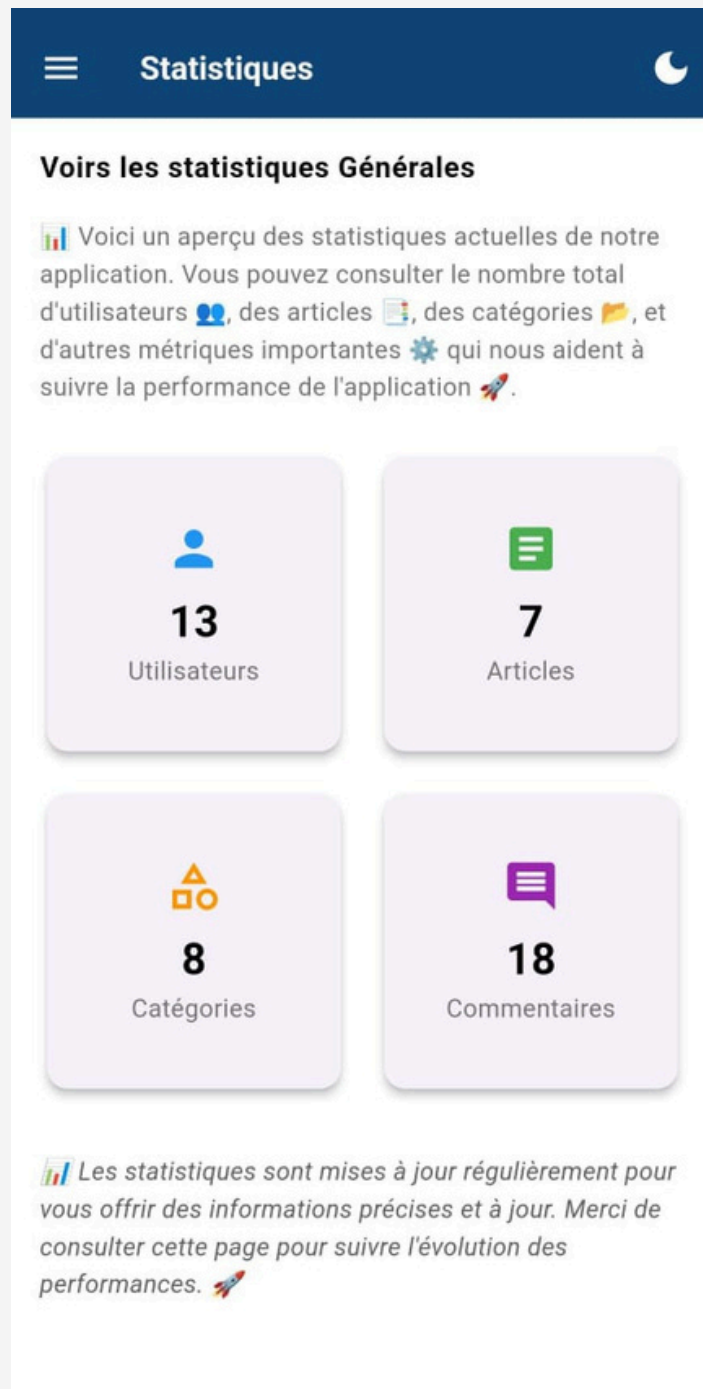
Statistiques

Voirs les statistiques Générales

📊 Voici un aperçu des statistiques actuelles de notre application. Vous pouvez consulter le nombre total d'utilisateurs 👥, des articles 📑, des catégories 📂, et d'autres métriques importantes ⚙️ qui nous aident à suivre la performance de l'application 🚀.

13
Utilisateurs

7
Articles

8
Catégories

18
Commentaires

📊 Les statistiques sont mises à jour régulièrement pour vous offrir des informations précises et à jour. Merci de consulter cette page pour suivre l'évolution des performances. 🚀